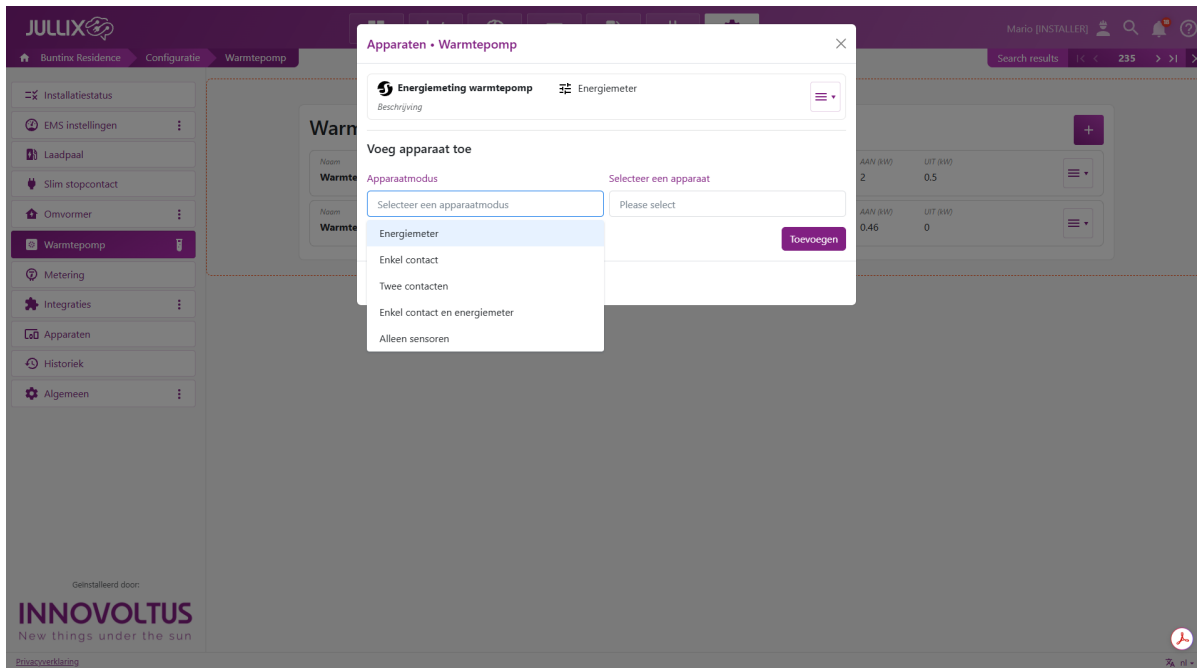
JULLIX

Mario [INSTALLER]

Buntinx Residence
Configuratie
Warmtepomp

Search results
235

Installatiestatus
EMS instellingen
Laadpaal
Slim stopcontact
Omvormer
Warmtepomp
Metering
Integraties
Apparaten
Historiek
Algemeen

Geïnstalleerd door:
INNOVOLTUS
New things under the sun

Privacyverklaring

Warm

Naam
Warmte

Naam
Warmte

AAN (kW)
2

UIT (kW)
0.5

AAN (kW)
0.46

UIT (kW)
0

Apparaten • Warmtepomp

Energiemeting warmtepomp
Beschrijving
Energiemeter

Voeg apparaat toe

Apparaatmodus
Selecteer een apparaatmodus

Selecteer een apparaat
Please select

Toevoegen

Energiemeter
Enkel contact
Twee contacten
Enkel contact en energiemeter
Alleen sensoren

nl